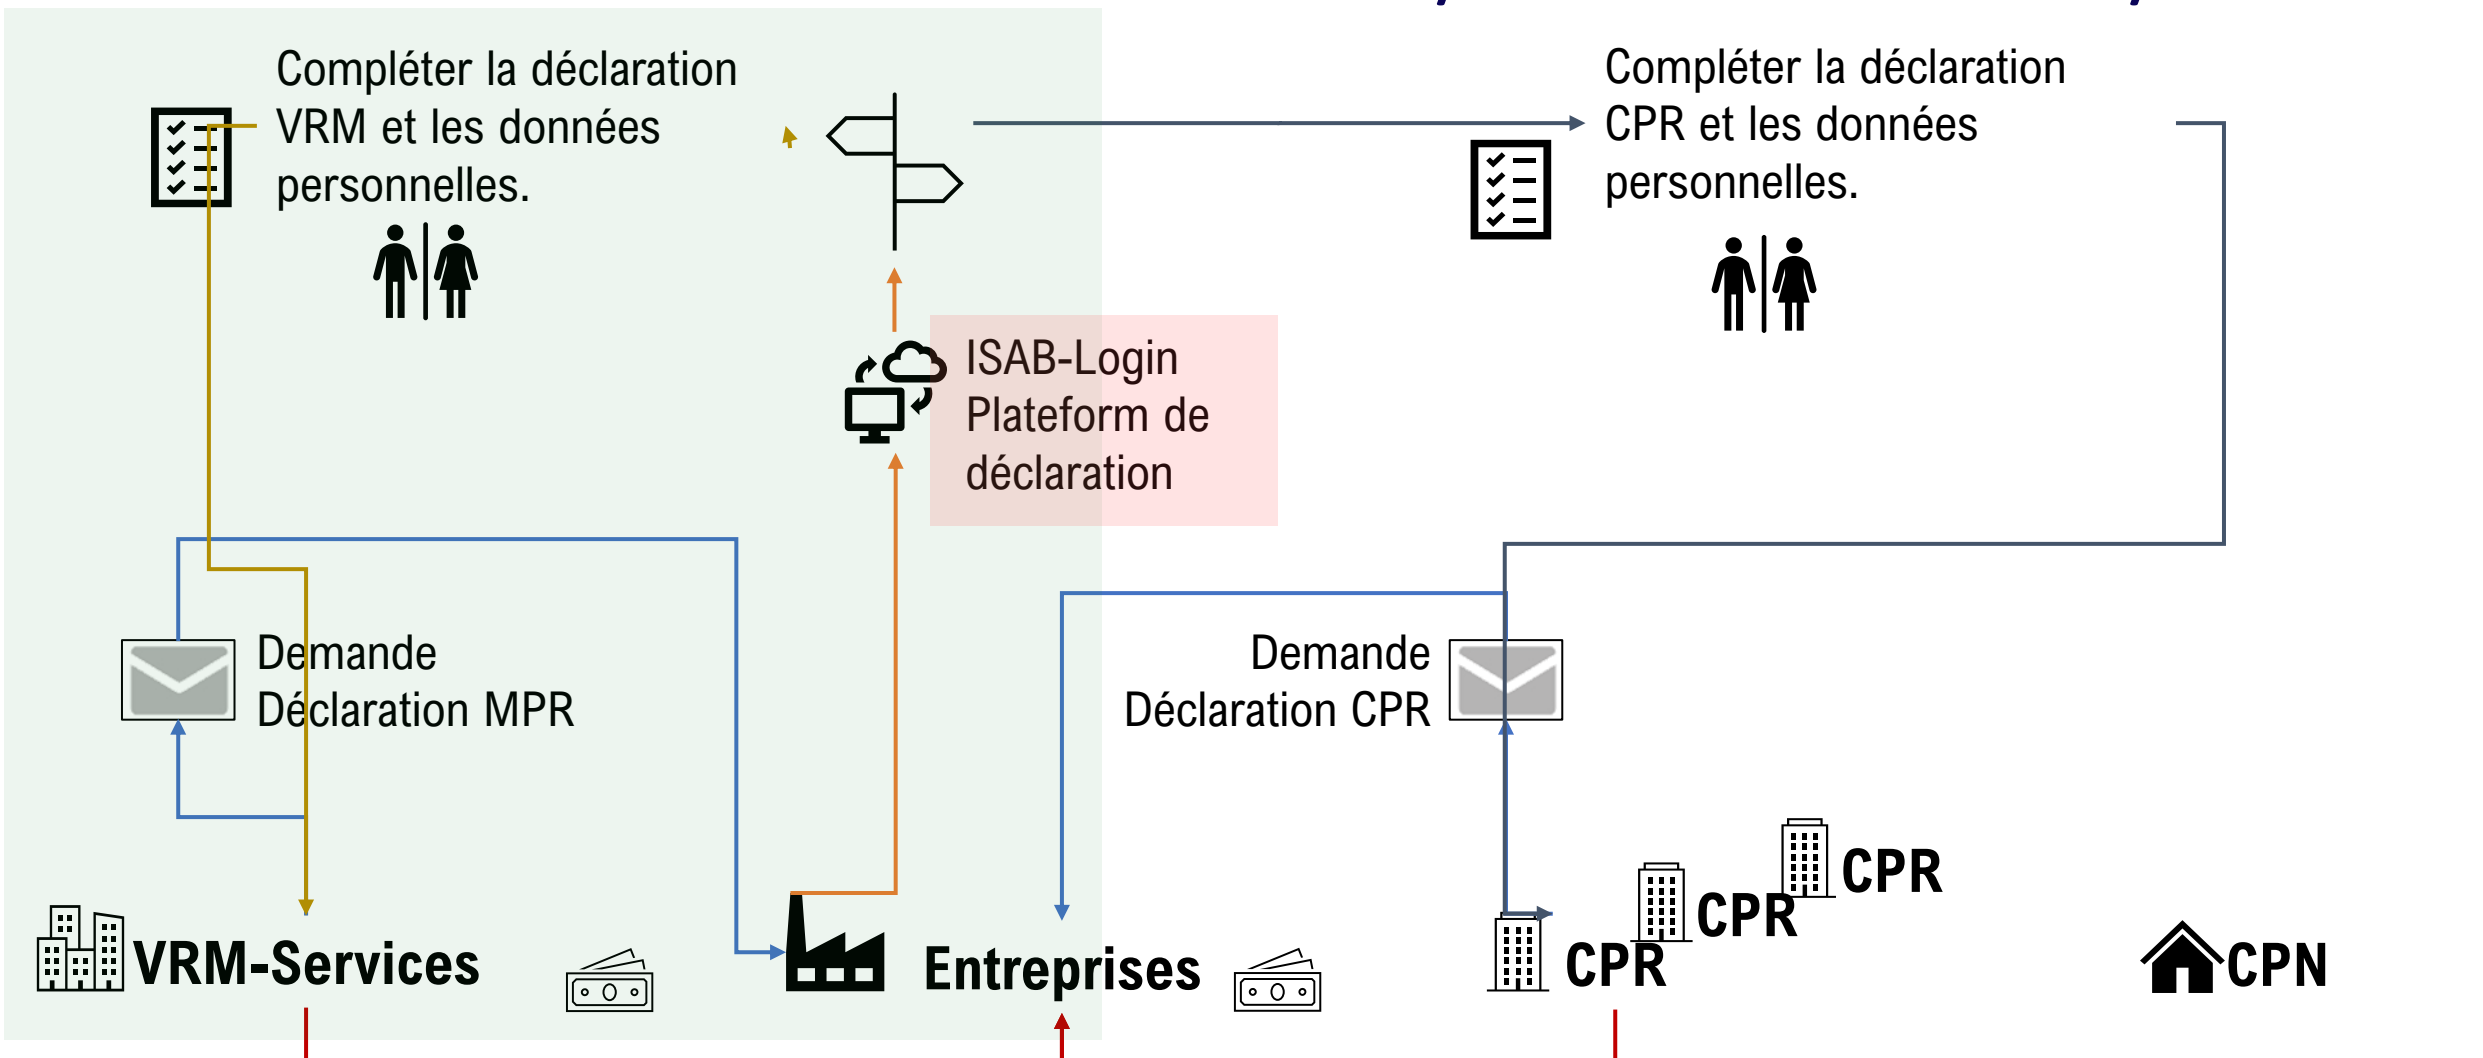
Compléter la déclaration VRM et les données personnelles.

Compléter la déclaration CPR et les données personnelles.

ISAB-Login Plateform de déclaration

Demande Déclaration MPR

Demande Déclaration CPR

VRM-Services

Entreprises

CPR

CPR

CPR

CPN